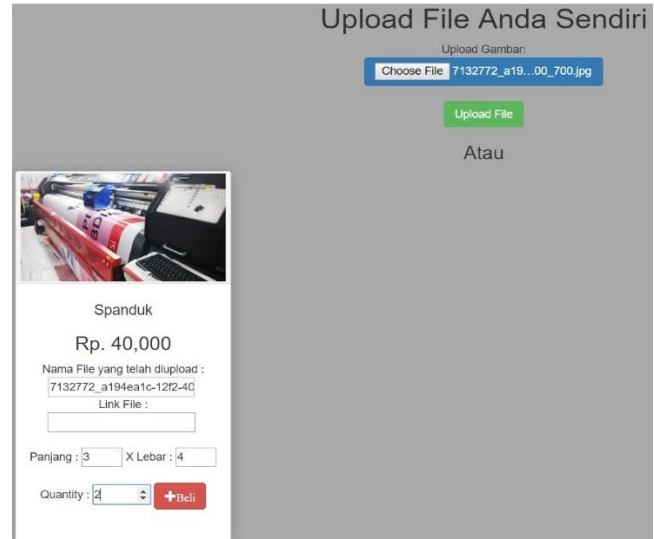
Upload File Anda Sendiri

Upload Gambar:

Choose File 7132772_a19...00_700.jpg

Upload File

Atau

Spanduk

Rp. 40,000

Nama File yang telah diupload :

7132772_a194ea1c-12f2-40

Link File :

Panjang : 3 X Lebar : 4

Quantity : 2

+Beli